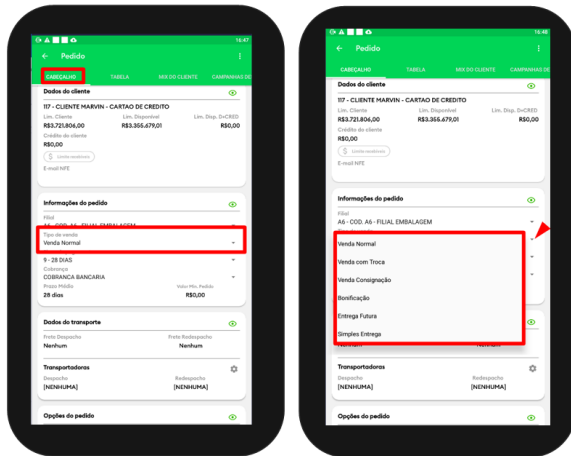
16:47

← Pedido

CABEÇALHO TABELA MIX DO CLIENTE CAMPANHAS DE

Dados do cliente

117 - CLIENTE MARVIN - CARTAO DE CREDITO

Lim. Cliente R$3.721.806,00
Lim. Disponível R$3.355.679,01
Lim. Disp. D+CRED R$0,00

Crédito do cliente R$0,00

Limite excedido

E-mail NFE

Informações do pedido

Filial
A6 - COD. A6 - FILIAL EMBALAGEM

Tipo de venda
Venda Normal

9 - 28 DIAS

Cobrança
COBRANCA BANCARIA

Prazo Médio 28 dias
Valor Mín. Pedido R$0,00

Dados do transporte

Frete Despacho Nenhum
Frete Redespacho Nenhum

Transportadoras

Despacho [NENHUMA]
Redespacho [NENHUMA]

Opções do pedido

16:48

← Pedido

CABEÇALHO TABELA MIX DO CLIENTE CAMPANHAS DE

Dados do cliente

117 - CLIENTE MARVIN - CARTAO DE CREDITO

Lim. Cliente R$3.721.806,00
Lim. Disponível R$3.355.679,01
Lim. Disp. D+CRED R$0,00

Crédito do cliente R$0,00

Limite excedido

E-mail NFE

Informações do pedido

Filial
A6 - COD. A6 - FILIAL EMBALAGEM

Venda Normal
Venda com Troca
Venda Consignação
Bonificação
Entrega Futura
Simples Entrega

Nenhum Nenhum

Transportadoras

Despacho [NENHUMA]
Redespacho [NENHUMA]

Opções do pedido